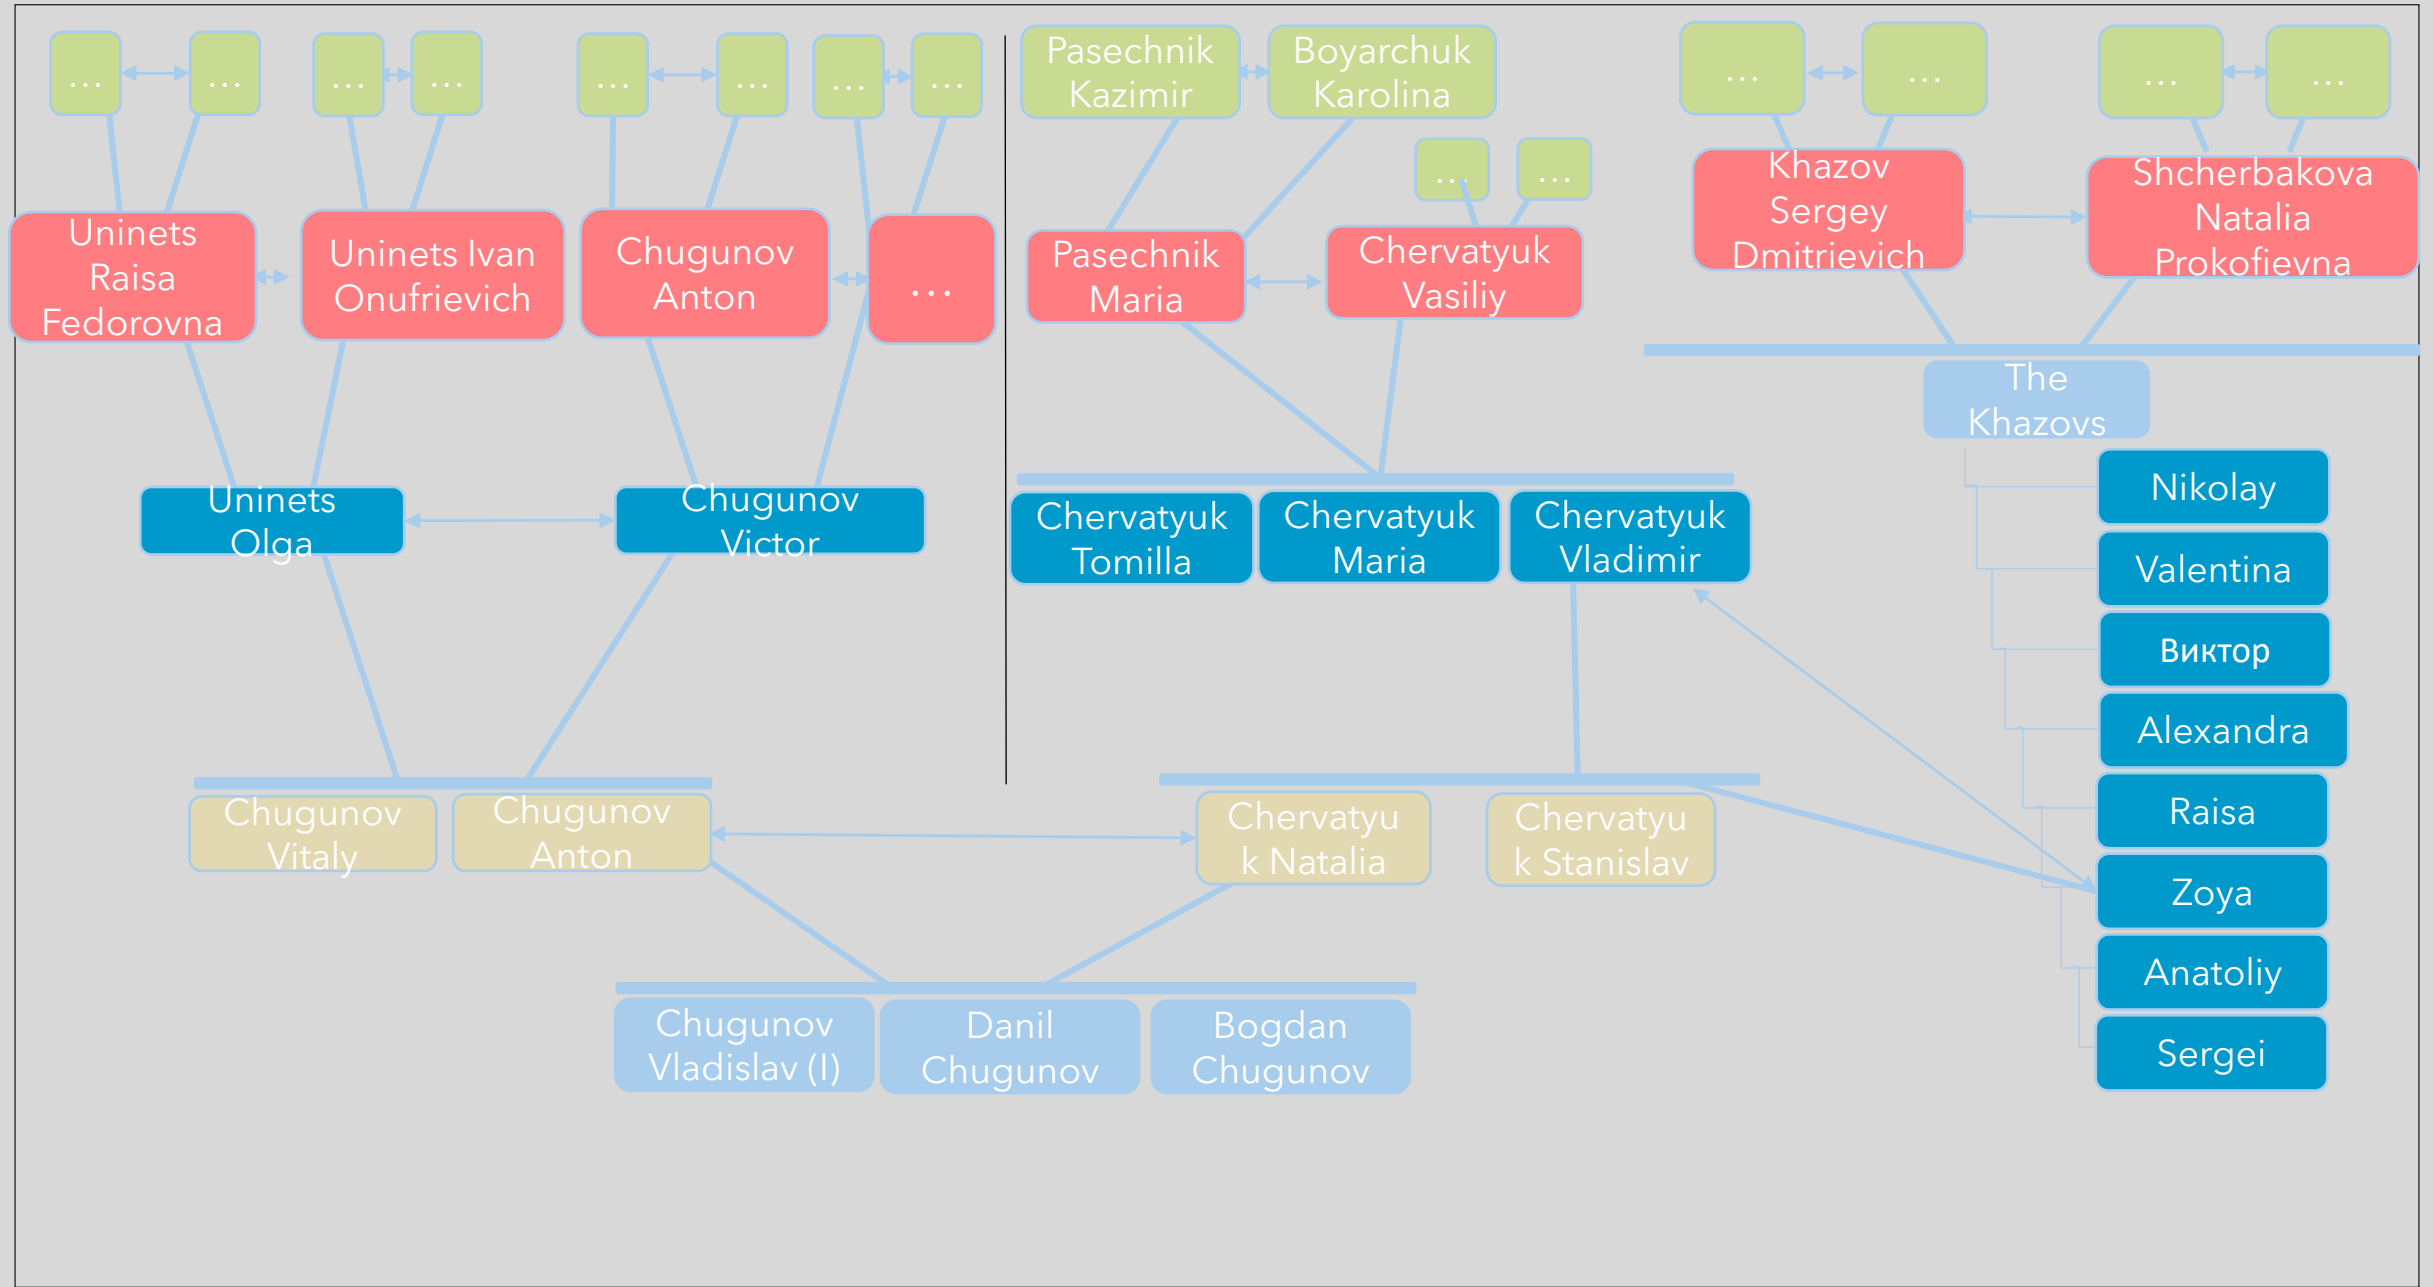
...
...
...
...
...
...
...
...
Pasechnik Kazimir
Boyarchuk Karolina
...
...
...
...

Uninets Raisa Fedorovna
Uninets Ivan Onufrievich
Chugunov Anton
...
...
...
Pasechnik Maria
Chervatyuk Vasiliy
Khazov Sergey Dmitrievich
Shcherbakova Natalia Prokofievna

The Khazovs

Uninets Olga
Chugunov Victor
Chervatyuk Tomilla
Chervatyuk Maria
Chervatyuk Vladimir

Nikolay
Valentina
Виктор
Alexandra
Raisa
Zoya
Anatoliy
Sergei

Chugunov Vitaly
Chugunov Anton
Chervatyuk Natalia
Chervatyuk Stanislav

Chugunov Vladislav (I)
Danil Chugunov
Bogdan Chugunov